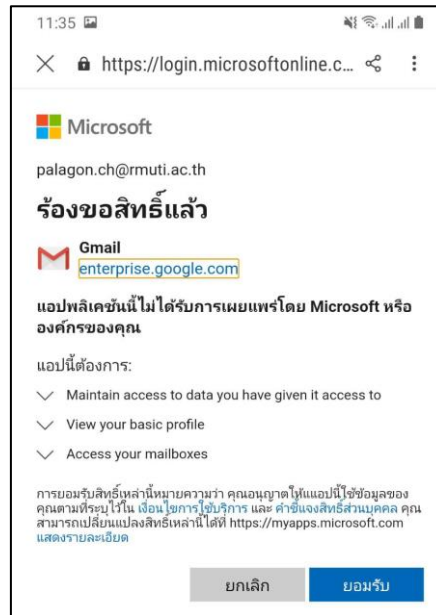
11:35

https://login.microsoftonline.c...

Microsoft

palagon.ch@rmuti.ac.th

ร้องขอสิทธิ์แล้ว

Gmail
enterprise.google.com

แอปพลิเคชันนี้ไม่ได้รับการเผยแพร่โดย Microsoft หรือองค์กรของคุณ

แอปนี้ต้องการ:

Maintain access to data you have given it access to

View your basic profile

Access your mailboxes

การยอมรับสิทธิ์เหล่านี้หมายความว่า คุณอนุญาตให้แอปนี้ใช้ข้อมูลของคุณตามที่ระบุไว้ใน เงื่อนไขการให้บริการ และ คำชี้แจงสิทธิ์ส่วนบุคคล คุณสามารถเปลี่ยนแปลงสิทธิ์เหล่านี้ได้ที่ https://myapps.microsoft.com แสดงรายละเอียด

ยกเลิก

ยอมรับ